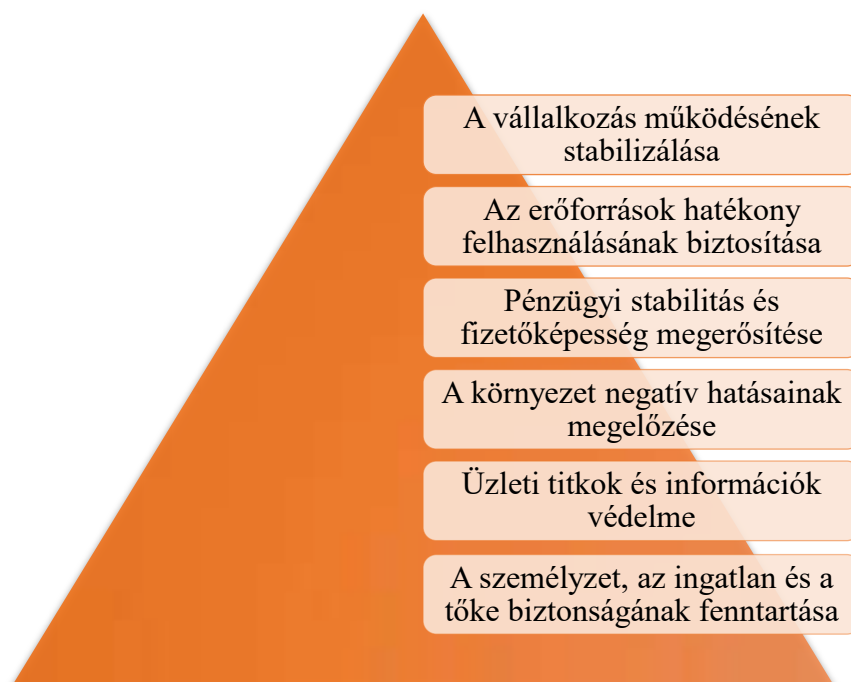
A vállalkozás működésének stabilizálása

Az erőforrások hatékony felhasználásának biztosítása

Pénzügyi stabilitás és fizetőképesség megerősítése

A környezet negatív hatásainak megelőzése

Üzleti titkok és információk védelme

A személyzet, az ingatlan és a tőke biztonságának fenntartása